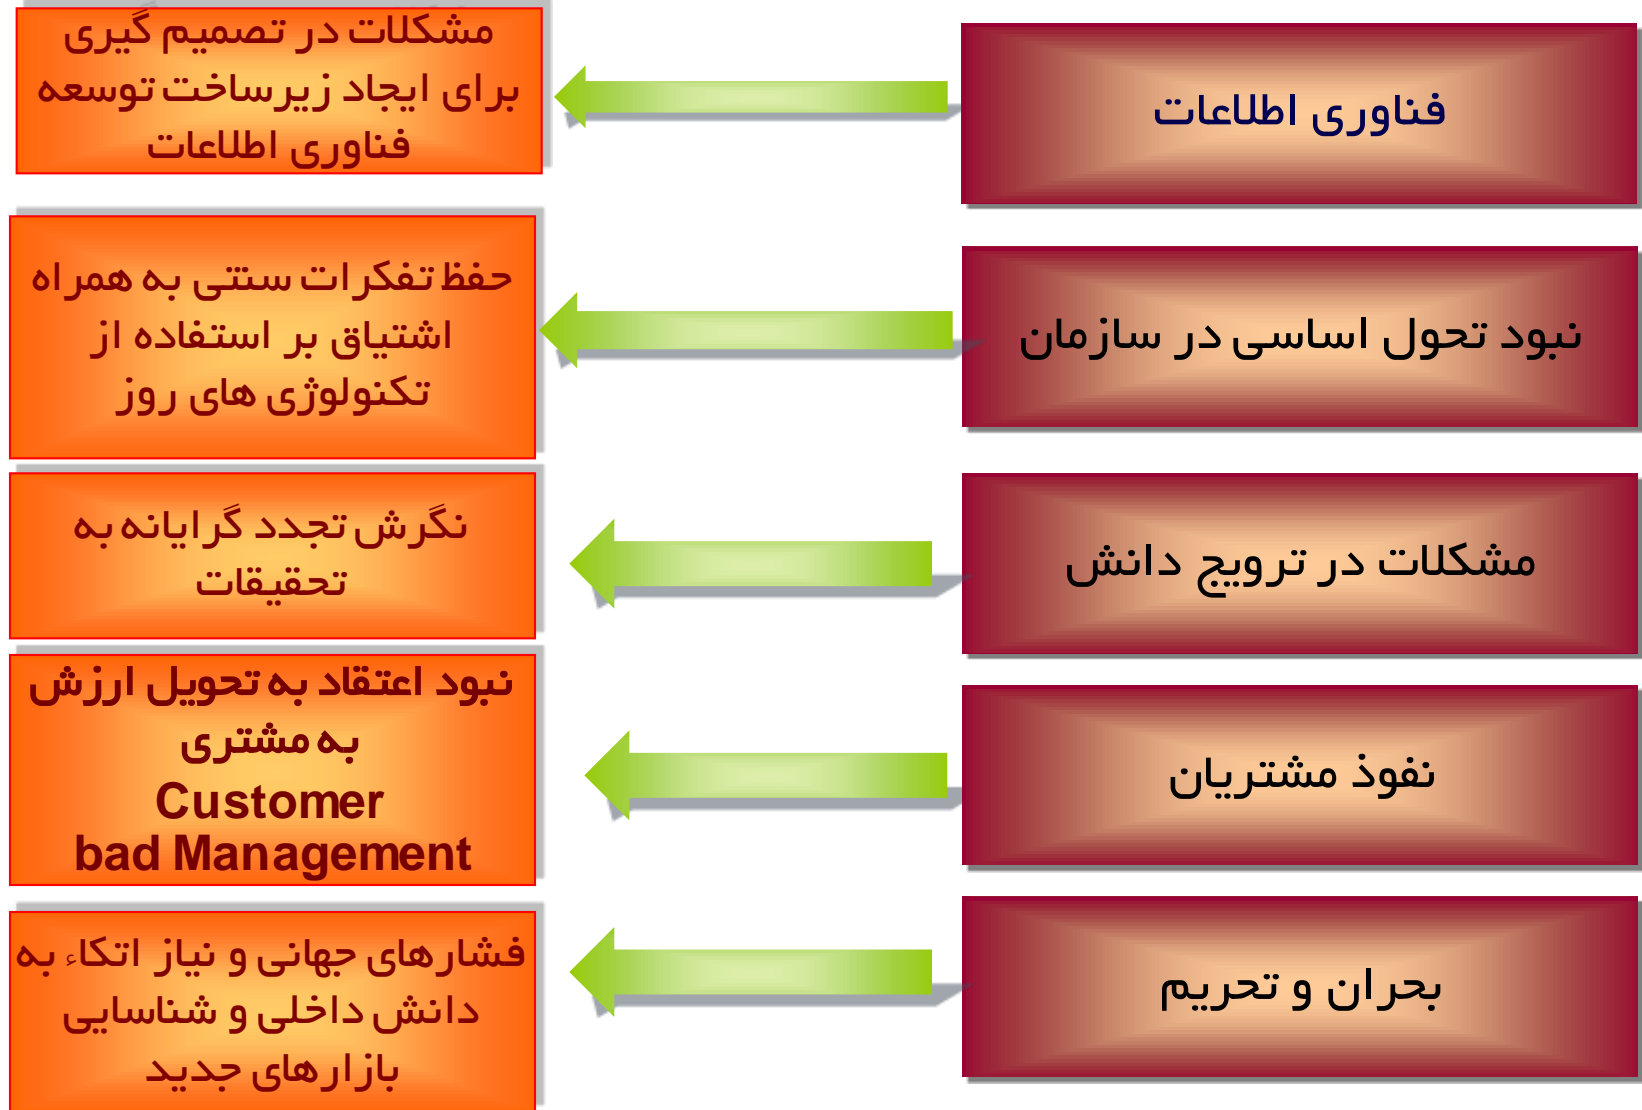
فناوری اطلاعات

مشکلات در تصمیم گیری برای ایجاد زیرساخت توسعه فناوری اطلاعات

نبود تحول اساسی در سازمان

حفظ تفکرات سنتی به همراه اشتیاق بر استفاده از تکنولوژی های روز

مشکلات در ترویج دانش

نگرش تجدد گرایانه به تحقیقات

نفوذ مشتریان

نبود اعتقاد به تحویل ارزش به مشتری
Customer bad Management

بحران و تحریم

فشارهای جهانی و نیاز اتکاء به دانش داخلی و شناسایی بازارهای جدید